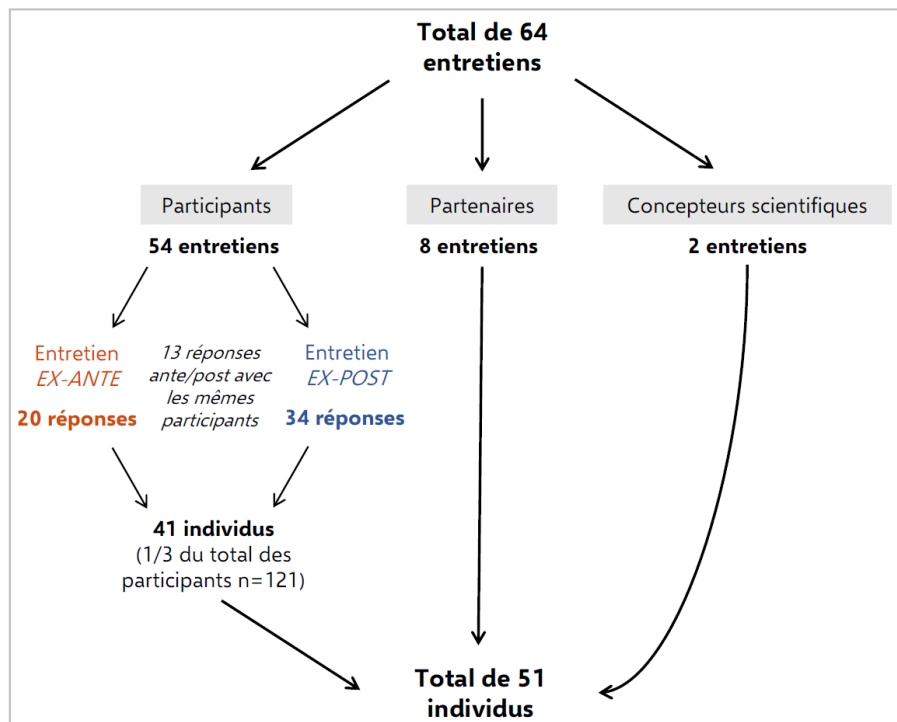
Total de 64 entretiens

Participants

54 entretiens

Partenaires

8 entretiens

Concepteurs scientifiques

2 entretiens

Entretien EX-ANTE

20 réponses

13 réponses ante/post avec les mêmes participants

Entretien EX-POST

34 réponses

41 individus
(1/3 du total des participants n=121)

Total de 51 individus